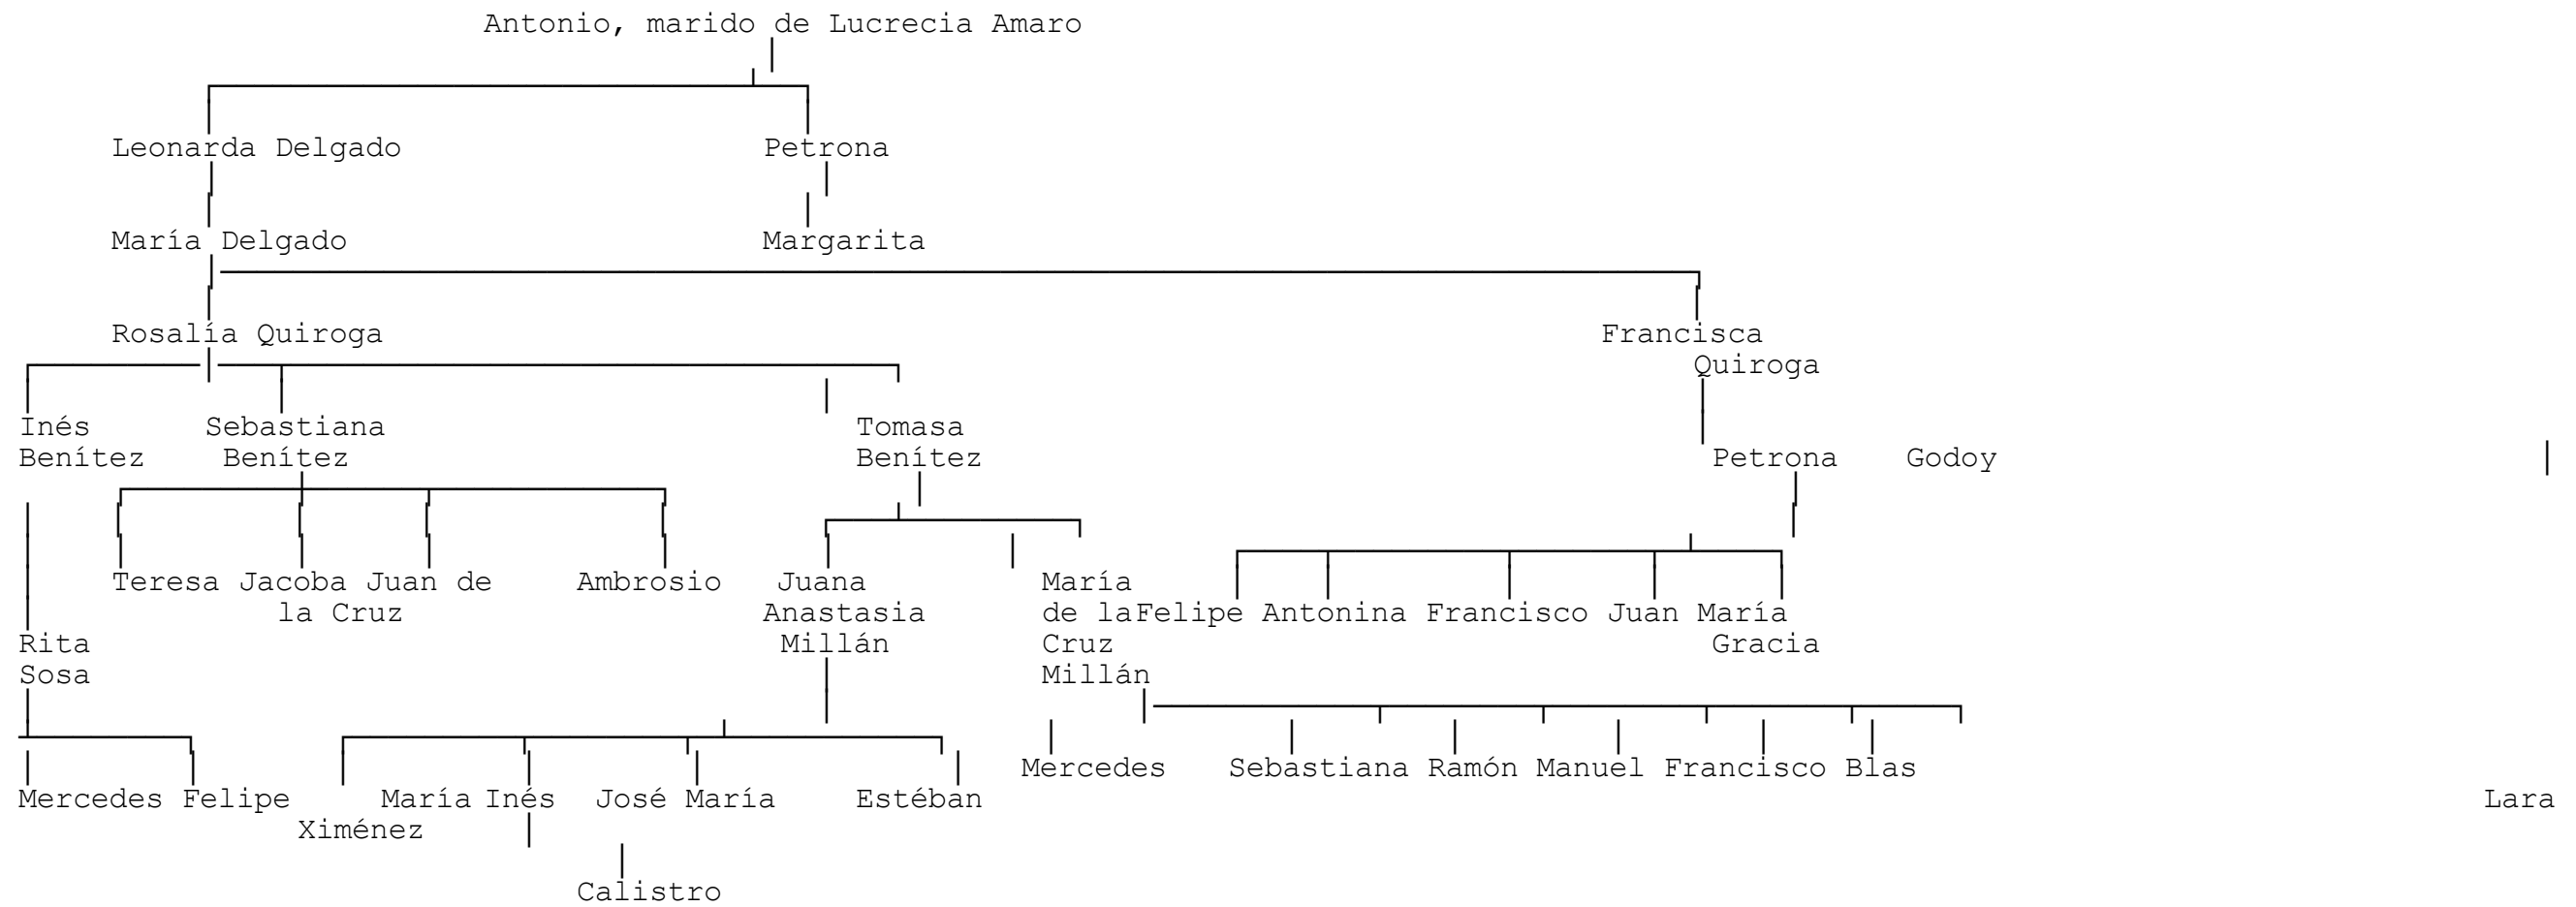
Antonio, marido de Lucrecia Amaro

Leonarda Delgado

Petrona

María Delgado

Margarita

Rosalía Quiroga

Francisca Quiroga

Inés Benítez

Sebastiana Benítez

Tomasa Benítez

Petrona

Godoy

Teresa

Jacoba

Juan de la Cruz

Ambrosio

Juana Anastasia Millán

María de la Cruz Millán

Felipe

Antonina

Francisco

Juan

María Gracia

Rita Sosa

Mercedes

Sebastiana

Ramón

Manuel

Francisco

Blas

Mercedes

Felipe

María Inés Ximénez

José María

Estéban

Lara

Calistro